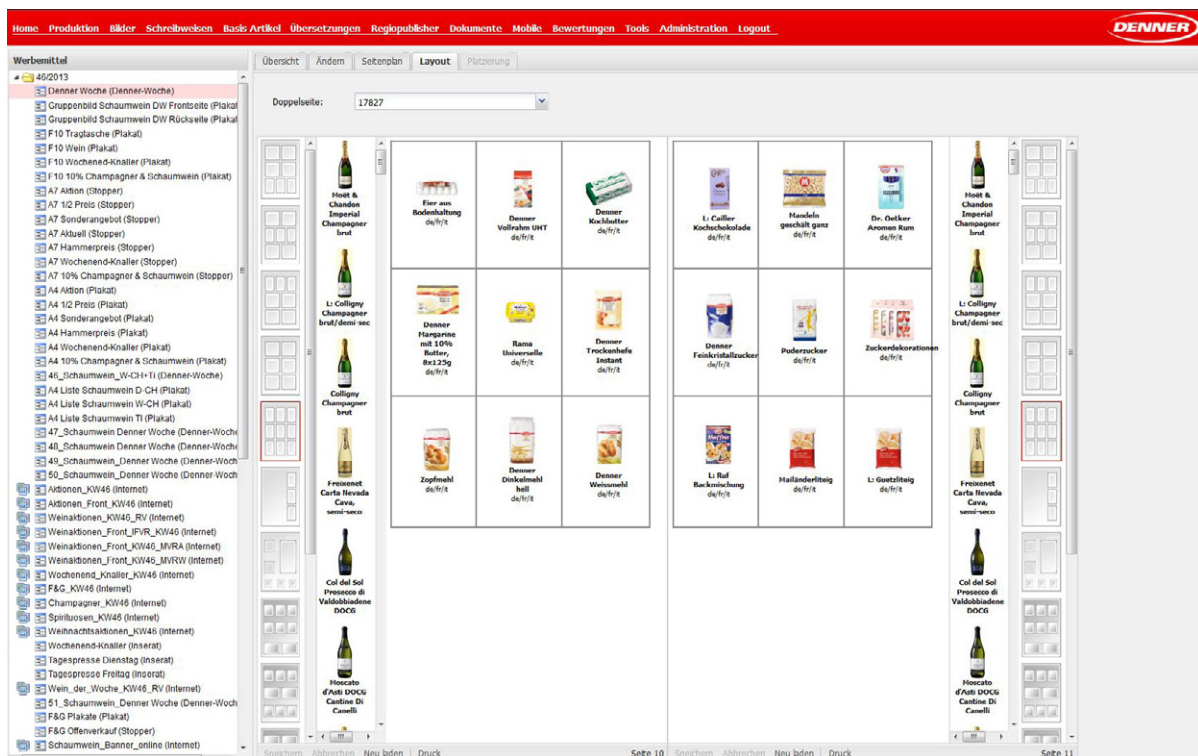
Home Produktion Bilder Schreibweisen Basis Artikel Übersetzungen Regiopublisher Dokumente Mobile Bewertungen Tools Administration Logout

DENNER

Werbemittel

46/2013
Denner Woche (Denner-Woche)
Gruppenbild Schaumwein DW Frontseite (Plakat
Gruppenbild Schaumwein DW Rückseite (Plakat
F10 Tragtasche (Plakat)
F10 Wein (Plakat)
F10 Wochenend-Knaller (Plakat)
F10 10% Champagner & Schaumwein (Plakat)
A7 Aktion (Stopper)
A7 1/2 Preis (Stopper)
A7 Sonderangebot (Stopper)
A7 Aktuell (Stopper)
A7 Hammerpreis (Stopper)
A7 Wochenend-Knaller (Stopper)
A7 10% Champagner & Schaumwein (Stopper)
A4 Aktion (Plakat)
A4 1/2 Preis (Plakat)
A4 Sonderangebot (Plakat)
A4 Hammerpreis (Plakat)
A4 Wochenend-Knaller (Plakat)
A4 10% Champagner & Schaumwein (Plakat)
46_Schaumwein_W-CH+Ti (Denner-Woche)
A4 Liste Schaumwein D-CH (Plakat)
A4 Liste Schaumwein W-CH (Plakat)
A4 Liste Schaumwein TI (Plakat)
47_Schaumwein Denner Woche (Denner-Woche
48_Schaumwein Denner Woche (Denner-Woche
49_Schaumwein_Denner Woche (Denner-Woche
50_Schaumwein_Denner Woche (Denner-Woch
Aktionen_KW46 (Internet)
Aktionen_Front_KW46 (Internet)
Weinaktionen_KW46_RV (Internet)
Weinaktionen_Front_IFVR_KW46 (Internet)
Weinaktionen_Front_KW46_MVRA (Internet)
Weinaktionen_Front_KW46_MVRW (Internet)
Wochenend_Knaller_KW46 (Internet)
F&G_KW46 (Internet)
Champagner_KW46 (Internet)
Spirituosen_KW46 (Internet)
Weihnachtsaktionen_KW46 (Internet)
Wochenend-Knaller (Inserat)
Tagespresse Dienstag (Inserat)
Tagespresse Freitag (Inserat)
Wein_der_Woche_KW46_RV (Internet)
51_Schaumwein_Denner Woche (Denner-Woch
F&G Plakate (Plakat)
F&G Offenverkauf (Stopper)
Schaumwein_Banner_online (Internet)

Übersicht | Ändern | Seitenplan | Layout | Platzierung

Doppelseite: 17827

Moët & Chandon Imperial Champagner brut
L: Colligny Champagner brut/demi-sec
Colligny Champagner brut
Freixenet Carta Nevada Cava, semi-seco
Col del Sol Prosecco di Valdobbiadene DOCG
Moscato d'Asti DOCG Cantine Di Canelli

| Eier aus Bodenhaltung de/fr/it | Denner Vollrahm UHT de/fr/it | Denner Kochbutter de/fr/it |
|---|---|---|
| Denner Margarine mit 10% Butter, 8x125g de/fr/it | Rama Universelle de/fr/it | Denner Trockenhefe Instant de/fr/it |
| Zopfmehl de/fr/it | Denner Dinkelmehl hell de/fr/it | Denner Weissmehl de/fr/it |

| L: Cailler Kochschokolade de/fr/it | Mandeln geschält ganz de/fr/it | Dr. Oetker Aromen Rum de/fr/it |
|---|---|---|
| Denner Feinkristallzucker de/fr/it | Puderzucker de/fr/it | Zuckerdekorationen de/fr/it |
| L: Ruf Backmischung de/fr/it | Mailänderliteig de/fr/it | L: Guetzliteig de/fr/it |

Moët & Chandon Imperial Champagner brut
L: Colligny Champagner brut/demi-sec
Colligny Champagner brut
Freixenet Carta Nevada Cava, semi-seco
Col del Sol Prosecco di Valdobbiadene DOCG
Moscato d'Asti DOCG Cantine Di Canelli

Speichern | Abbrechen | Neu laden | Druck | Seite 10
Speichern | Abbrechen | Neu laden | Druck | Seite 11